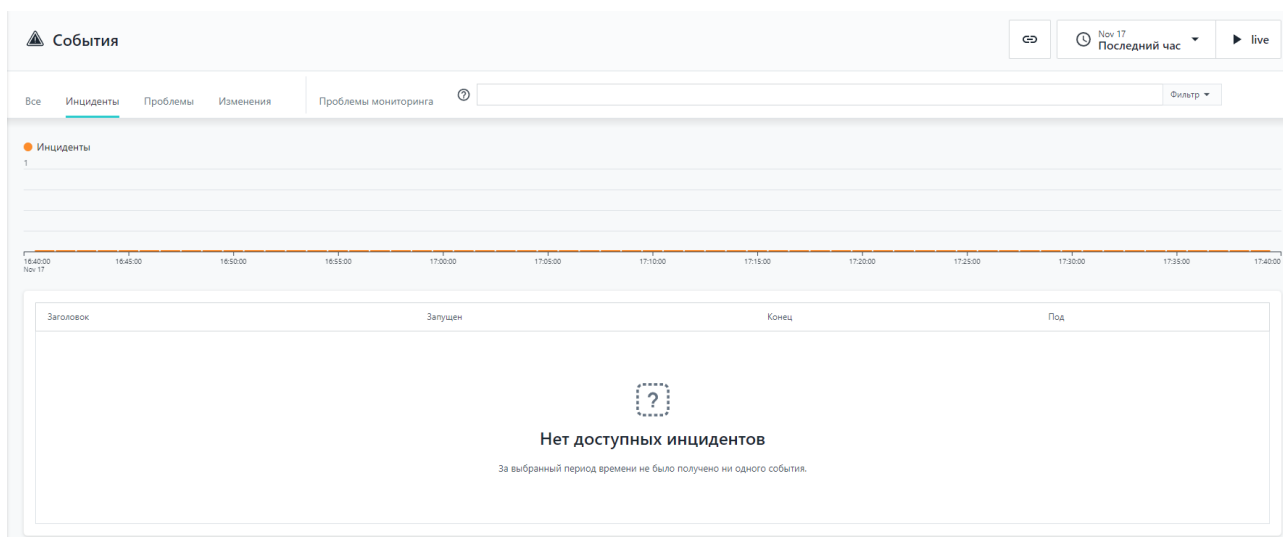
События

Nov 17
Последний час

live

Все Инциденты Проблемы Изменения Проблемы мониторинга

Фильтр

Инциденты
1

16:40:00
Nov 17
16:45:00 16:50:00 16:55:00 17:00:00 17:05:00 17:10:00 17:15:00 17:20:00 17:25:00 17:30:00 17:35:00 17:40:00

| Заголовок | Запущен | Конец | Под |
|---|---|---|---|

?

Нет доступных инцидентов

За выбранный период времени не было получено ни одного события.